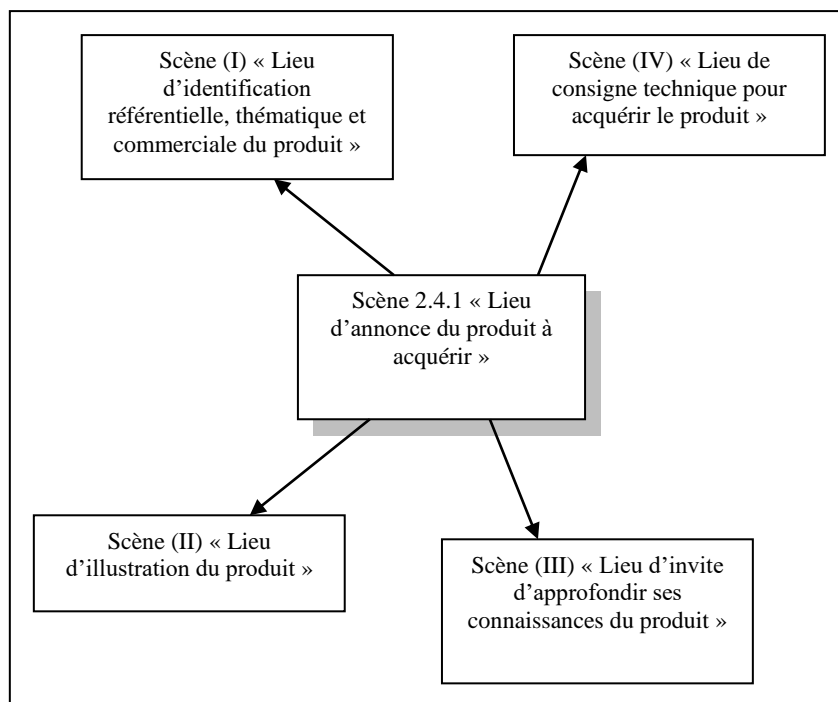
Scène (I) « Lieu d'identification référentielle, thématique et commerciale du produit »

Scène (IV) « Lieu de consigne technique pour acquérir le produit »

Scène 2.4.1 « Lieu d'annonce du produit à acquérir »

Scène (II) « Lieu d'illustration du produit »

Scène (III) « Lieu d'invite d'approfondir ses connaissances du produit »